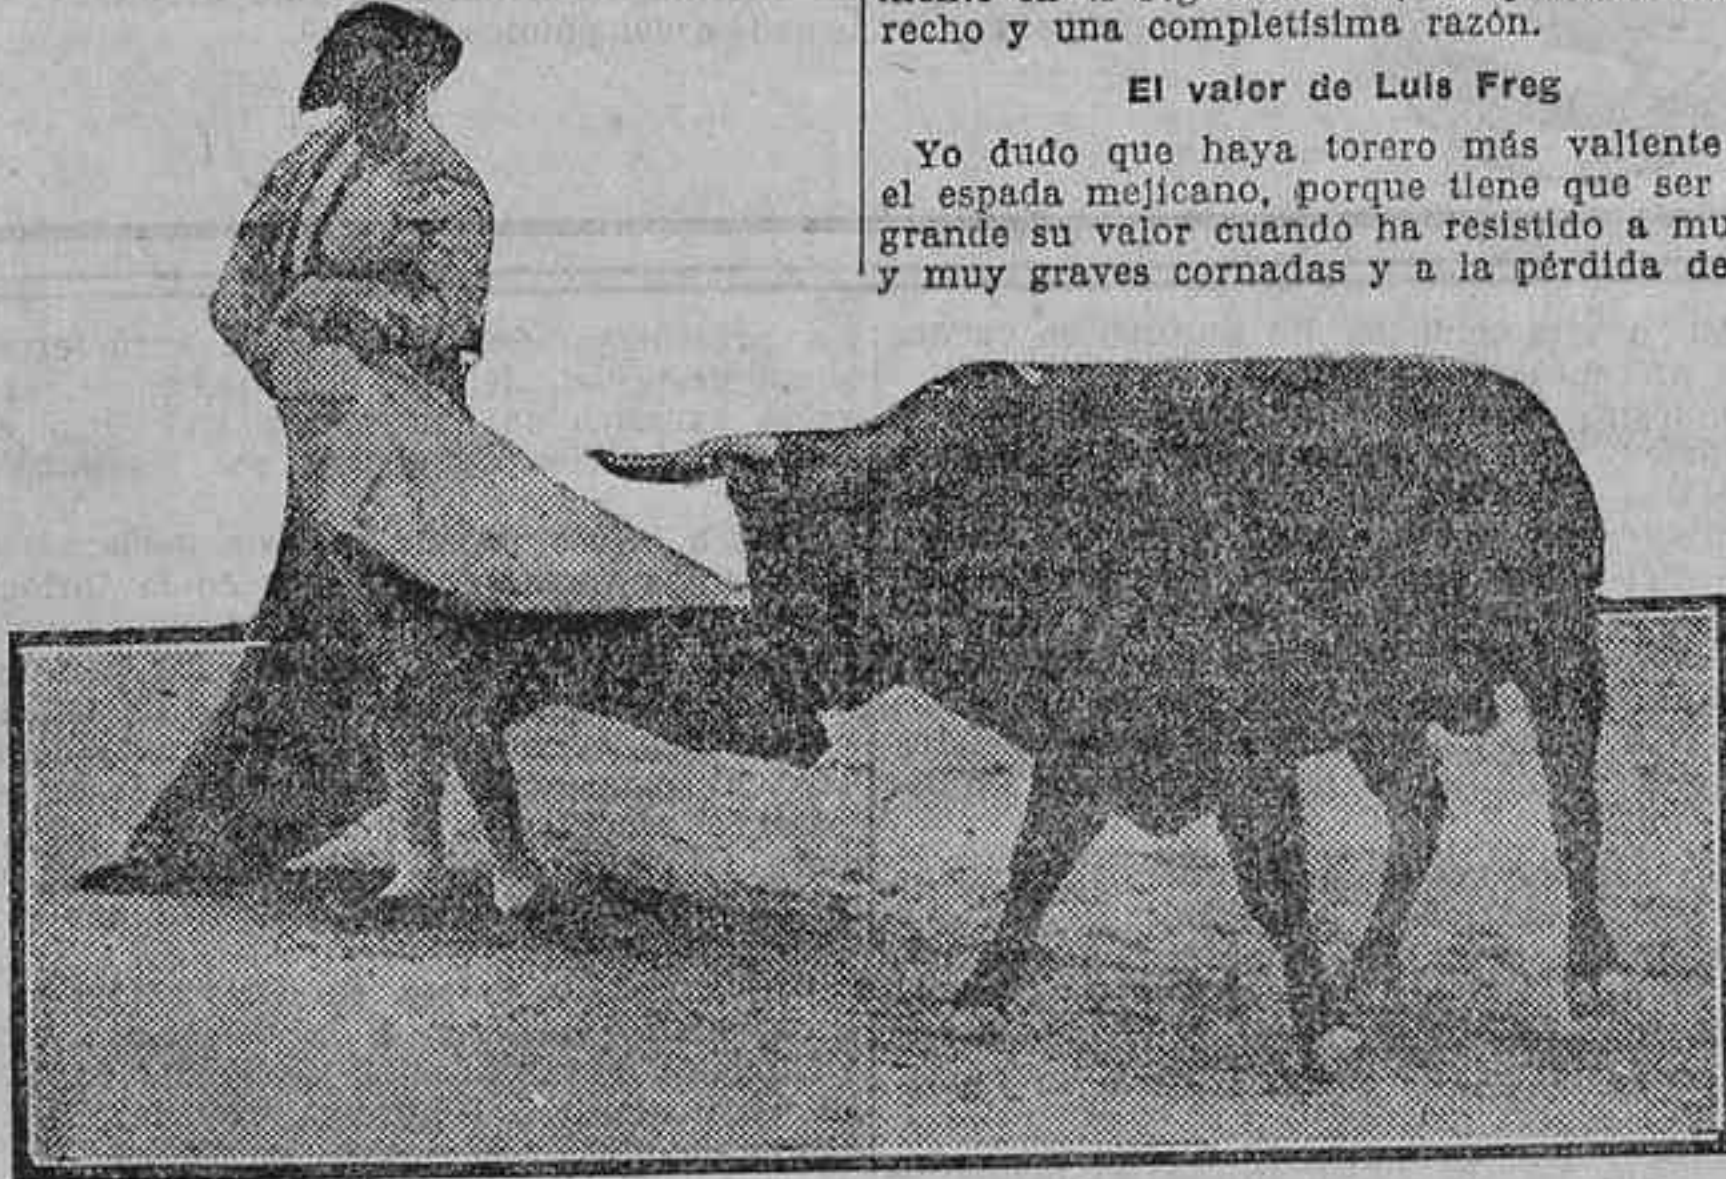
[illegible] recho y una completísima razón.

El valor de Luis Freg

Yo dudo que haya torero más valiente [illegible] el espada mejicano, porque tiene que ser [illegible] grande su valor cuando ha resistido a mu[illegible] y muy graves cornadas y a la pérdida de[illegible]